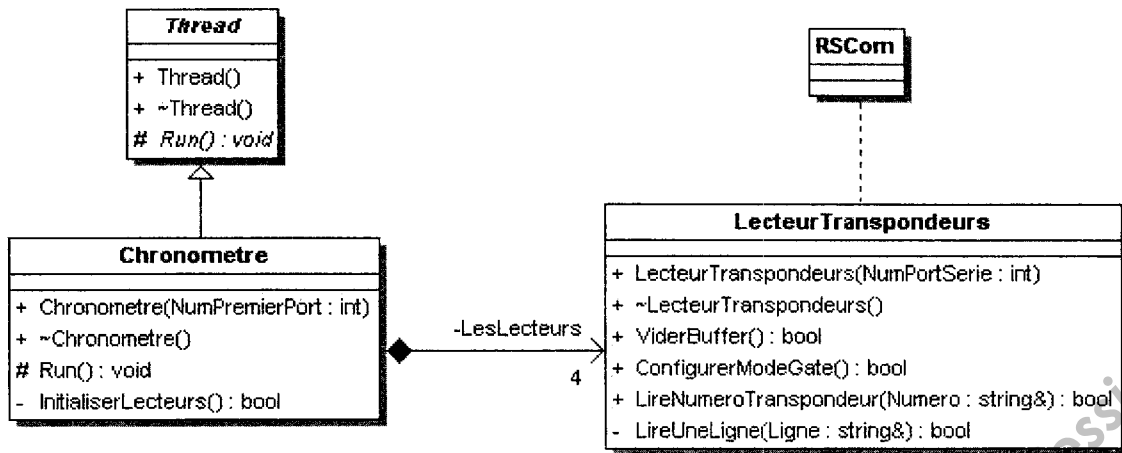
Thread

+ Thread()
+ ~Thread()
# Run() : void

RSCom

Chronometre

+ Chronometre(NumPremierPort : int)
+ ~Chronometre()
# Run() : void
- InitialiserLecteurs() : bool

-LesLecteurs

4

LecteurTranspondeurs

+ LecteurTranspondeurs(NumPortSerie : int)
+ ~LecteurTranspondeurs()
+ ViderBuffer() : bool
+ ConfigurerModeGate() : bool
+ LireNumeroTranspondeur(Numero : string&) : bool
- LireUneLigne(Ligne : string&) : bool